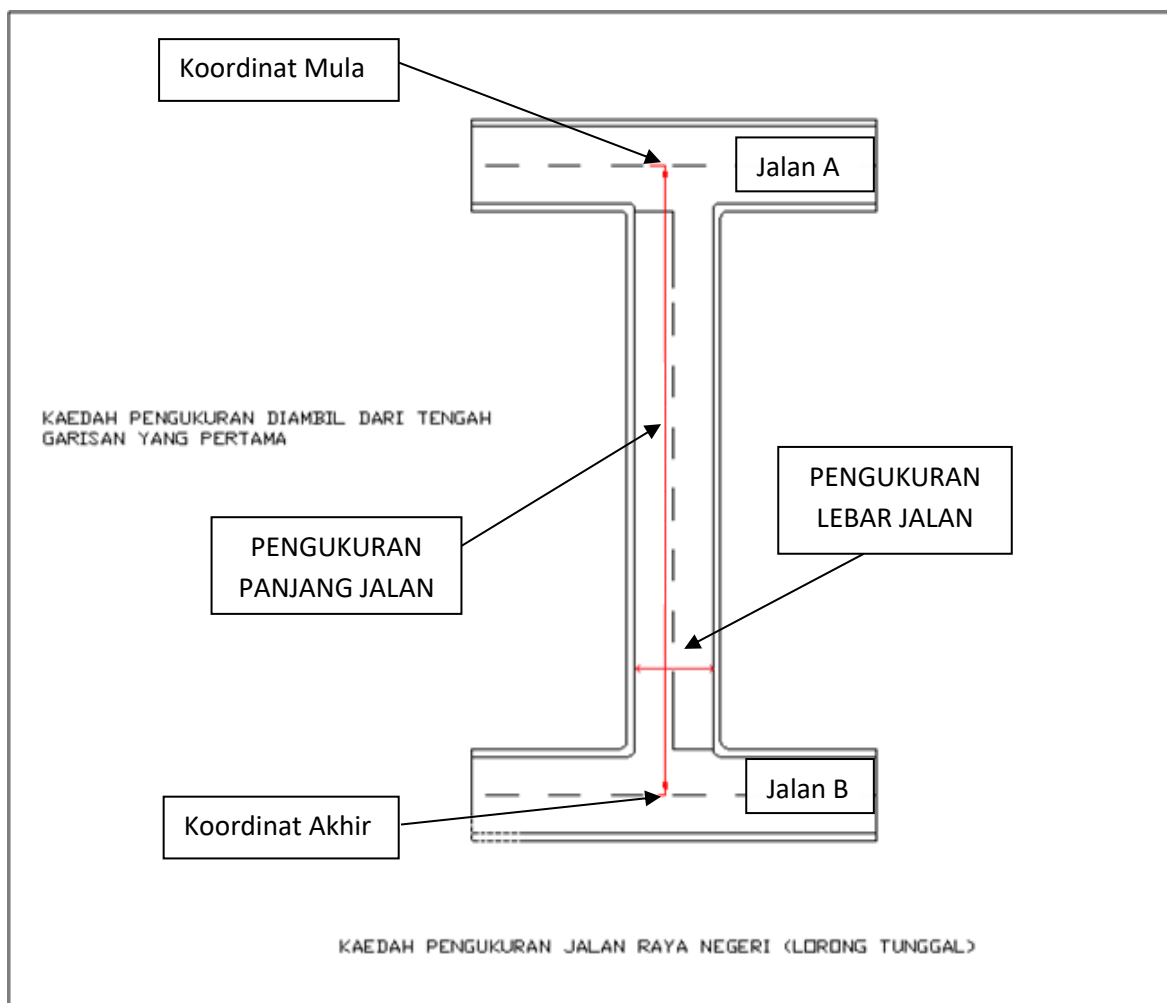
Koordinat Mula

Jalan A

KAEDAH PENGUKURAN DIAMBIL DARI TENGAH GARISAN YANG PERTAMA

PENGUKURAN LEBAR JALAN

PENGUKURAN PANJANG JALAN

Jalan B

Koordinat Akhir

KAEDAH PENGUKURAN JALAN RAYA NEGERI (LORONG TUNGGAL)